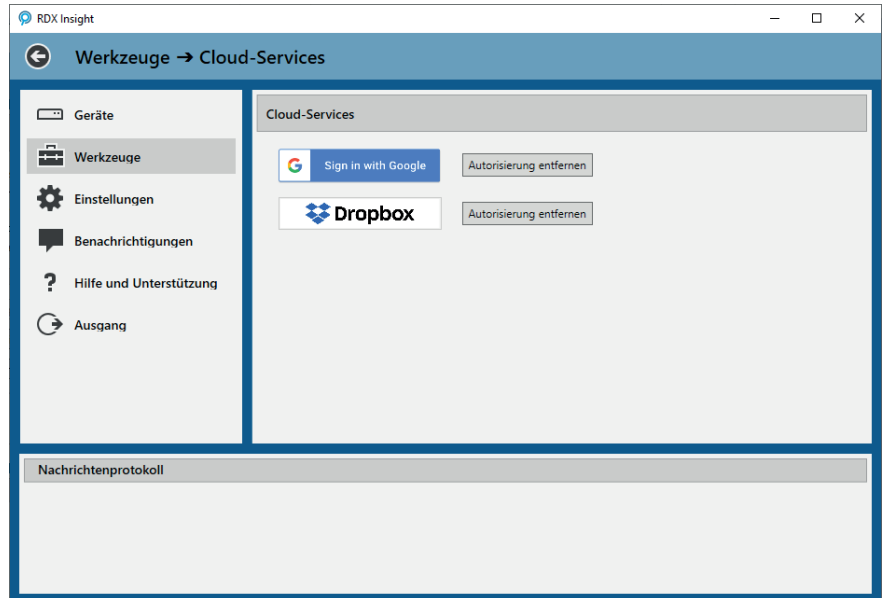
RDX Insight

Werkzeuge ➔ Cloud-Services

Geräte

Werkzeuge

Einstellungen

Benachrichtigungen

Hilfe und Unterstützung

Ausgang

Cloud-Services

Sign in with Google

Autorisierung entfernen

Dropbox

Autorisierung entfernen

Nachrichtenprotokoll